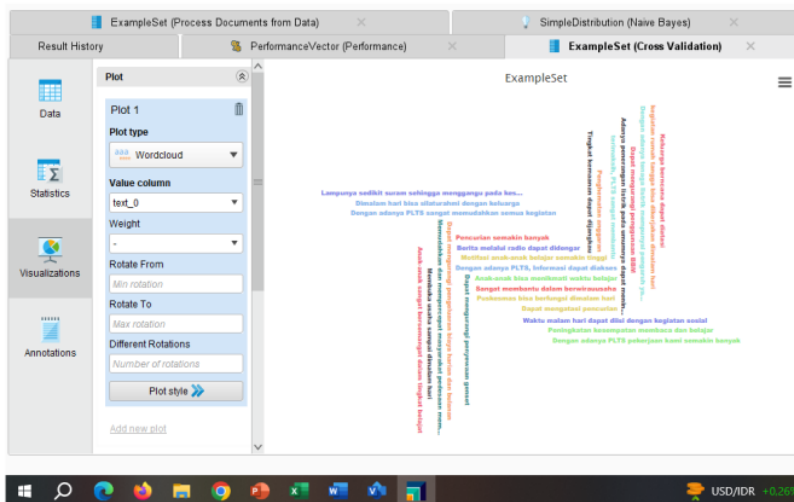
ExampleSet (Process Documents from Data)

SimpleDistribution (Naive Bayes)

Result History

PerformanceVector (Performance)

ExampleSet (Cross Validation)

Data

Statistics

Visualizations

Annotations

Plot

Plot 1

Plot type

Wordcloud

Value column

text_0

Weight

-

Rotate From

Min rotation

Rotate To

Max rotation

Different Rotations

Number of rotations

Plot style

Add new plot

ExampleSet

Lampunya sedikit suram sehingga menggangu pada kes...

Disaat hari bisa silaturahmi dengan keluarga

Dengan adanya PLTS sangat memudahkan semua kegiatan

Pencurian semakin banyak

Berita melalui radio dapat didengar

Motifasi anak-anak belajar semakin tinggi

Dengan adanya PLTS, Informasi dapat diakses

Anak-anak bisa menikmati waktu belajar

Sangat membantu dalam berwirausaha

Puskesmas bisa berfungsi dimalam hari

Dapat mengatasi pencurian

Waktu malam hari dapat diisi dengan kegiatan sosial

Peningkatan kesempatan membaca dan belajar

Dengan adanya PLTS pekerjaan kami semakin banyak

Tingkat keamanan dapat ditingkatkan

Adanya penerangan listrik pada umumnya dapat memb...

Dapat mengurangi penggunaan BBM

Keluarga bercanda dapat diakses

Anak-anak sangat bersemangat dalam tingkat belajar

Membuka usaha sampai dimalam hari

Memudahkan dan mempererat masyarakat pedesaan mem...

Dapat mengurangi pengeluaran biaya harian dan bulanan

Dapat mengurangi penyebaran gossel

USD/IDR +0.26